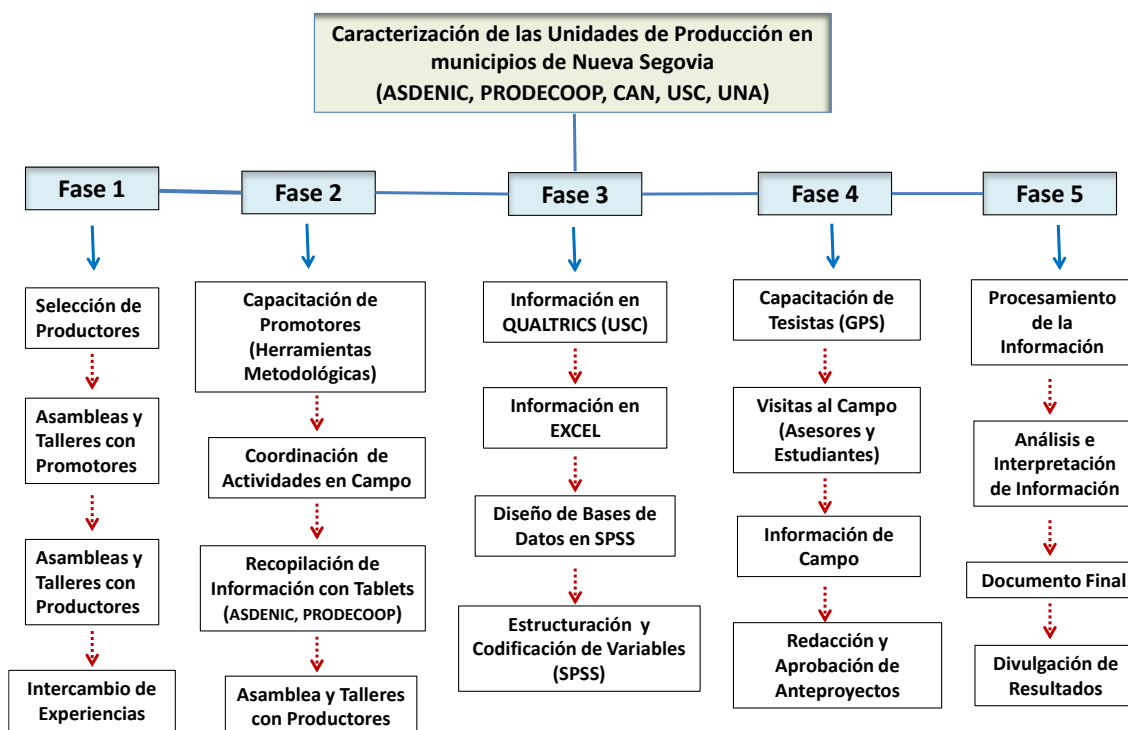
Caracterización de las Unidades de Producción en municipios de Nueva Segovia (ASDENIC, PRODECOOP, CAN, USC, UNA)

Fase 1

Selección de Productores

Asambleas y Talleres con Promotores

Asambleas y Talleres con Productores

Intercambio de Experiencias

Fase 2

Capacitación de Promotores (Herramientas Metodológicas)

Coordinación de Actividades en Campo

Recopilación de Información con Tablets (ASDENIC, PRODECOOP)

Asamblea y Talleres con Productores

Fase 3

Información en QUALTRICS (USC)

Información en EXCEL

Diseño de Bases de Datos en SPSS

Estructuración y Codificación de Variables (SPSS)

Fase 4

Capacitación de Tesistas (GPS)

Visitas al Campo (Asesores y Estudiantes)

Información de Campo

Redacción y Aprobación de Anteproyectos

Fase 5

Procesamiento de la Información

Análisis e Interpretación de Información

Documento Final

Divulgación de Resultados